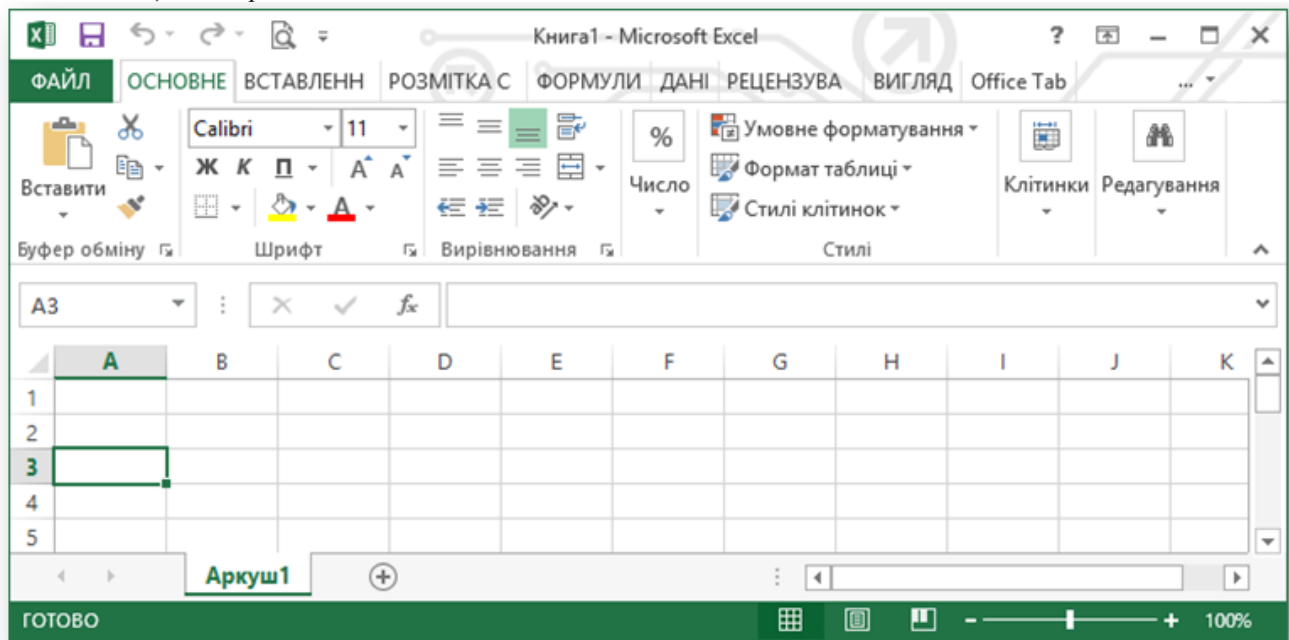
Книга1 - Microsoft Excel

ФАЙЛ ОСНОВНЕ ВСТАВЛЕНН РОЗМІТКА С ФОРМУЛИ ДАНІ РЕЦЕНЗУВА ВИГЛЯД Office Tab

Вставити
Буфер обміну

Calibri 11
Ж К П
Шрифт

Вирівнювання

%
Число

Умовне форматування
Формат таблиці
Стилі клітинок
Стилі

Клітинки

Редагування

A3

$f_x$

| | A | B | C | D | E | F | G | H | I | J | K |
|---|---|---|---|---|---|---|---|---|---|---|---|
| 1 | | | | | | | | | | | |
| 2 | | | | | | | | | | | |
| 3 | | | | | | | | | | | |
| 4 | | | | | | | | | | | |
| 5 | | | | | | | | | | | |

Аркуш1

ГОТОВО

100%